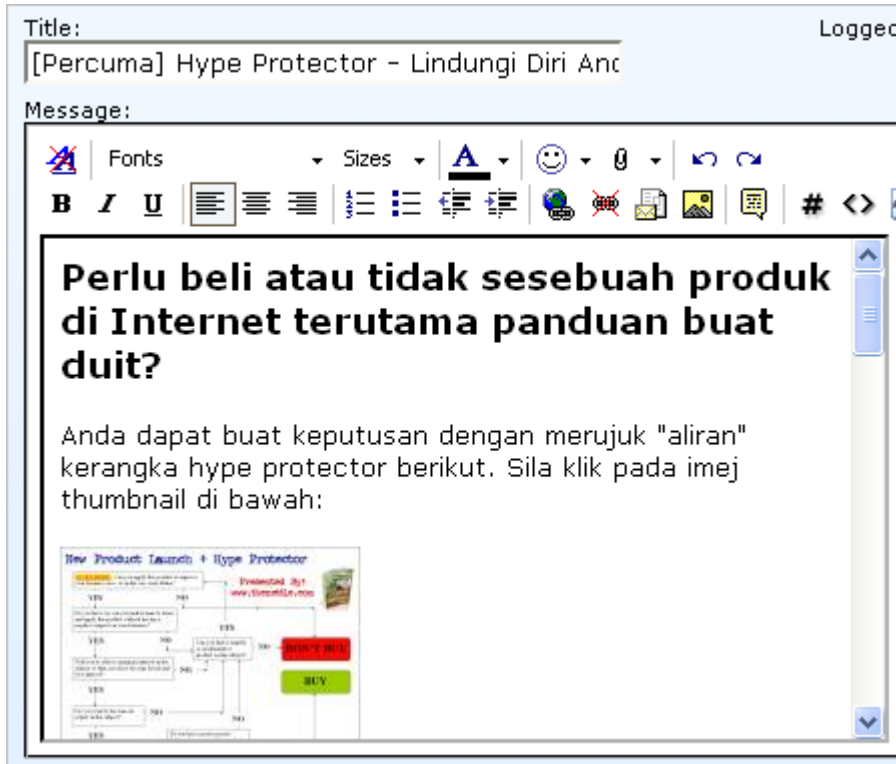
Title:

Loggec

[Percuma] Hype Protector - Lindungi Diri Anc

Message:

Fonts

Sizes

B I U

# <>

**Perlu beli atau tidak sesebuah produk di Internet terutama panduan buat duit?**

Anda dapat buat keputusan dengan merujuk "aliran" kerangka hype protector berikut. Sila klik pada imej thumbnail di bawah:

New Product Launch + Hype Protector

Presented By! www.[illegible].com

YES

NO

YES

NO

YES

NO

DON'T BUY

BUY

YES

NO

YES

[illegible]